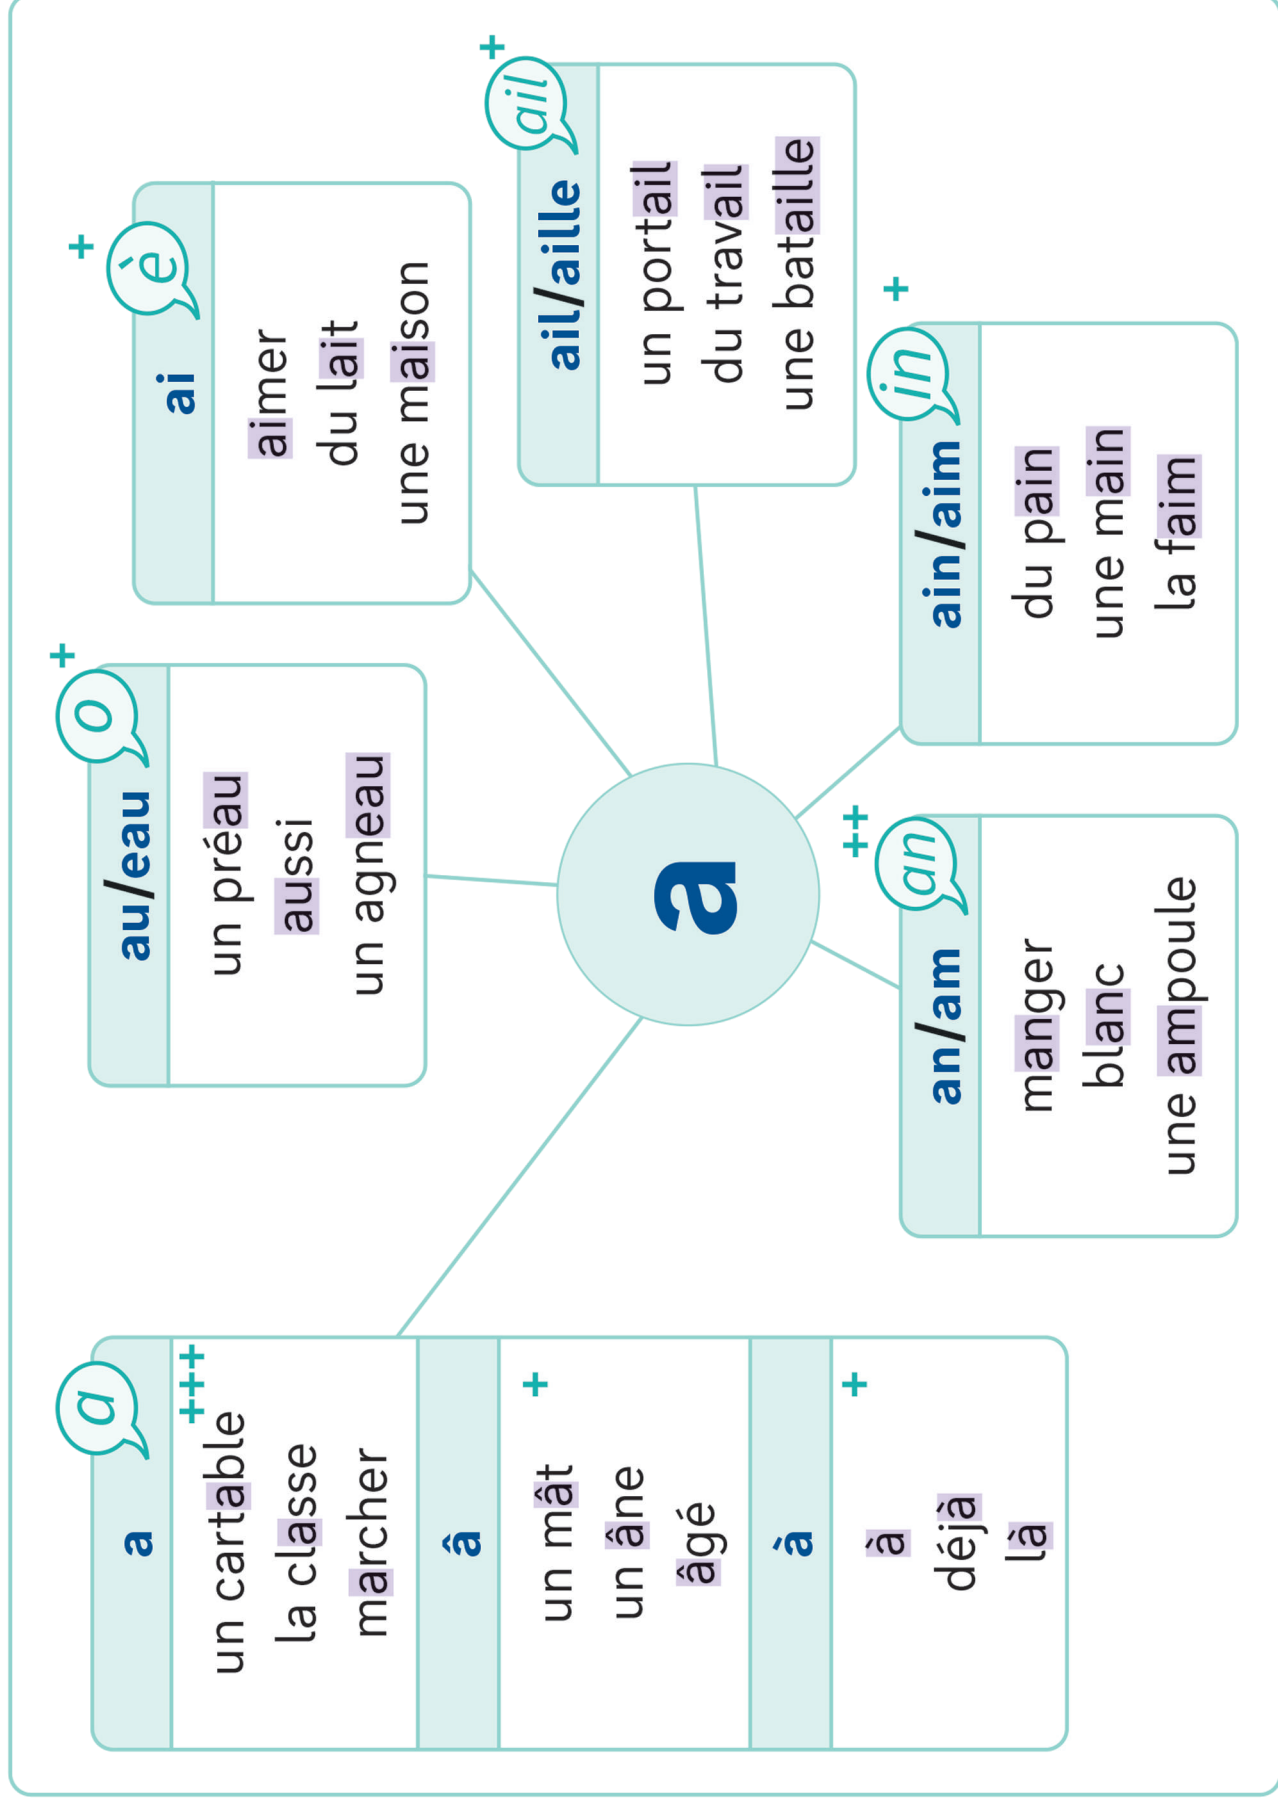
a

a
a
+++
un cartable
la classe
marcher

â
+
un mât
un âne
âgé

à
+
à
déjà
là

au/eau
o
+
un préau
aussi
un agneau

ai
è
+
aimer
du lait
une maison

ail/aille
ail
+
un portail
du travail
une bataille

ain/aim
in
+
du pain
une main
la faim

an/am
an
++
manger
blanc
une ampoule